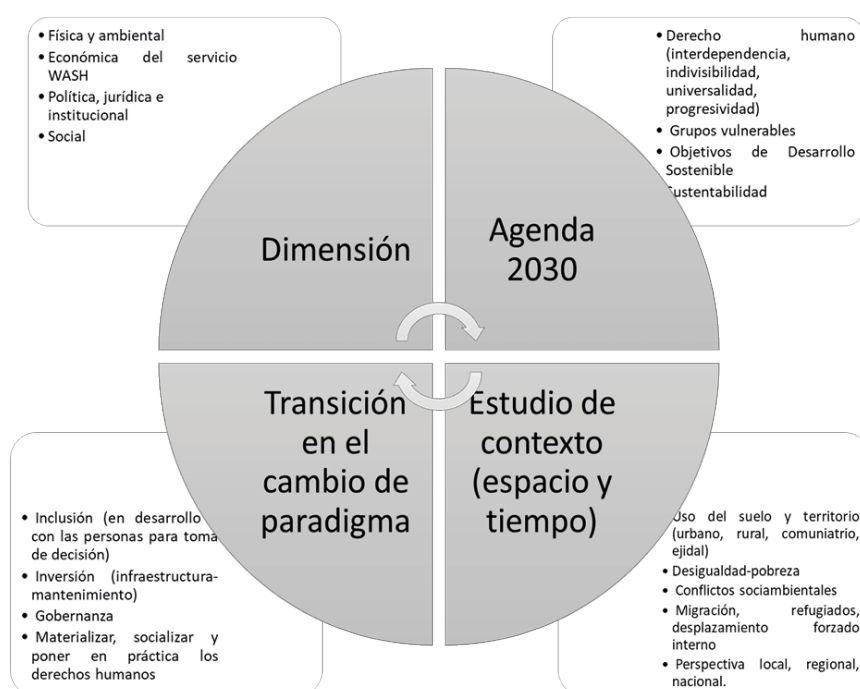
• Física y ambiental
• Económica del servicio WASH
• Política, jurídica e institucional
• Social

• Derecho humano (interdependencia, indivisibilidad, universalidad, progresividad)
• Grupos vulnerables
• Objetivos de Desarrollo Sostenible
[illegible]ustentabilidad

Dimensión

Agenda 2030

Transición en el cambio de paradigma

Estudio de contexto (espacio y tiempo)

• Inclusión (en desarrollo con las personas para toma de decisión)
• Inversión (infraestructura-mantenimiento)
• Gobernanza
• Materializar, socializar y poner en práctica los derechos humanos

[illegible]so del suelo y territorio (urbano, rural, comuniatrio, ejidal)
• Desigualdad-pobreza
• Conflictos sociambientales
• Migración, refugiados, desplazamiento forzado interno
• Perspectiva local, regional, nacional.